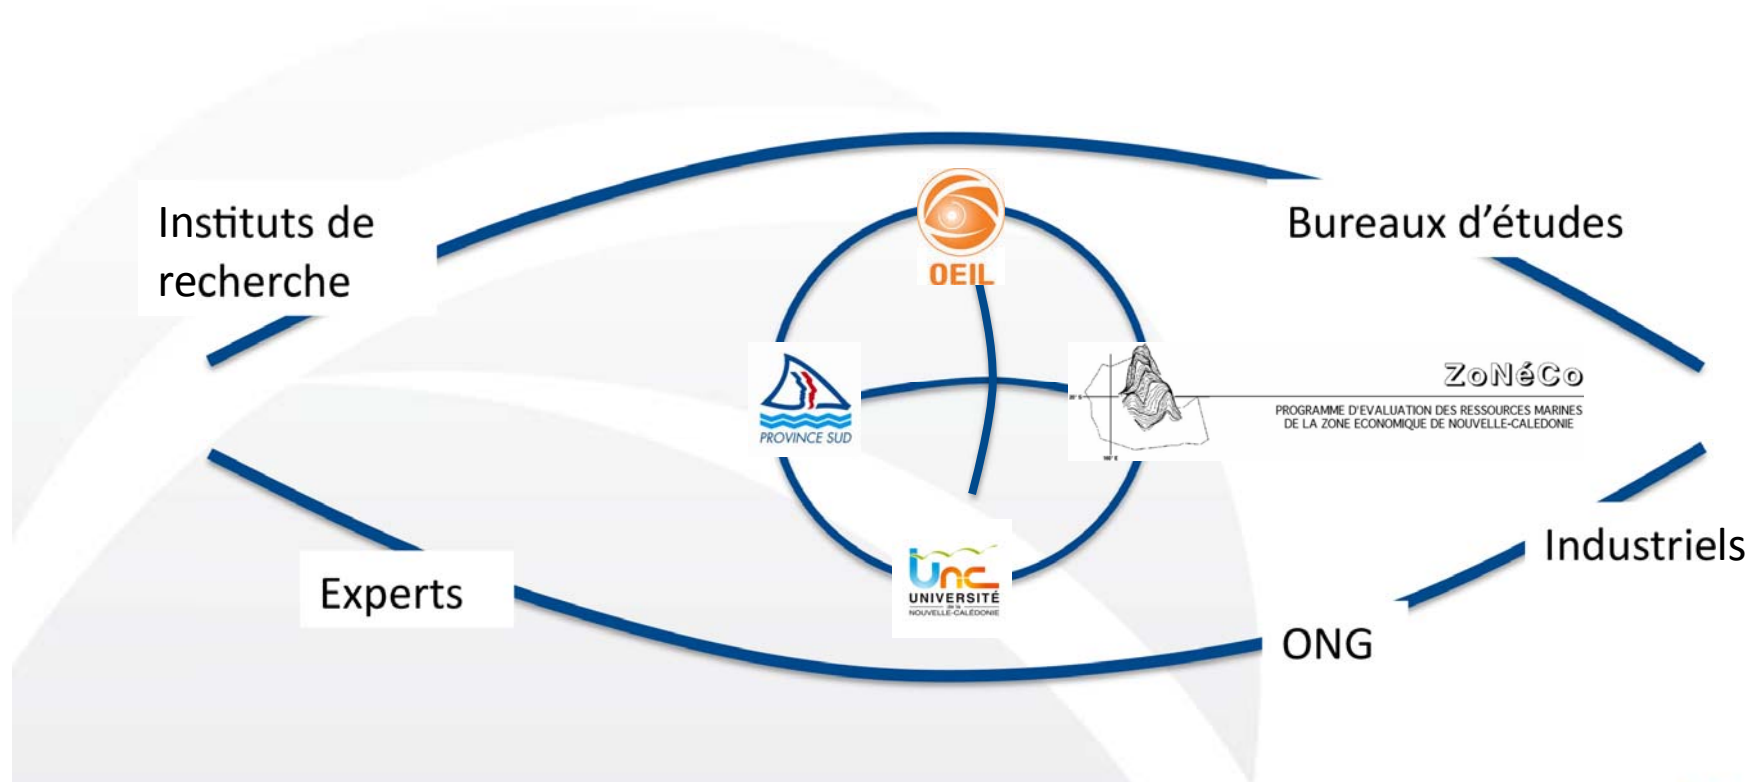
Instituts de recherche

Bureaux d'études

OEIL

PROVINCE SUD

ZoNéCo
PROGRAMME D'EVALUATION DES RESSOURCES MARINES DE LA ZONE ECONOMIQUE DE NOUVELLE-CALEDONIE

Industriels

Experts

unc
UNIVERSITÉ
de la
NOUVELLE-CALÉDONIE

ONG